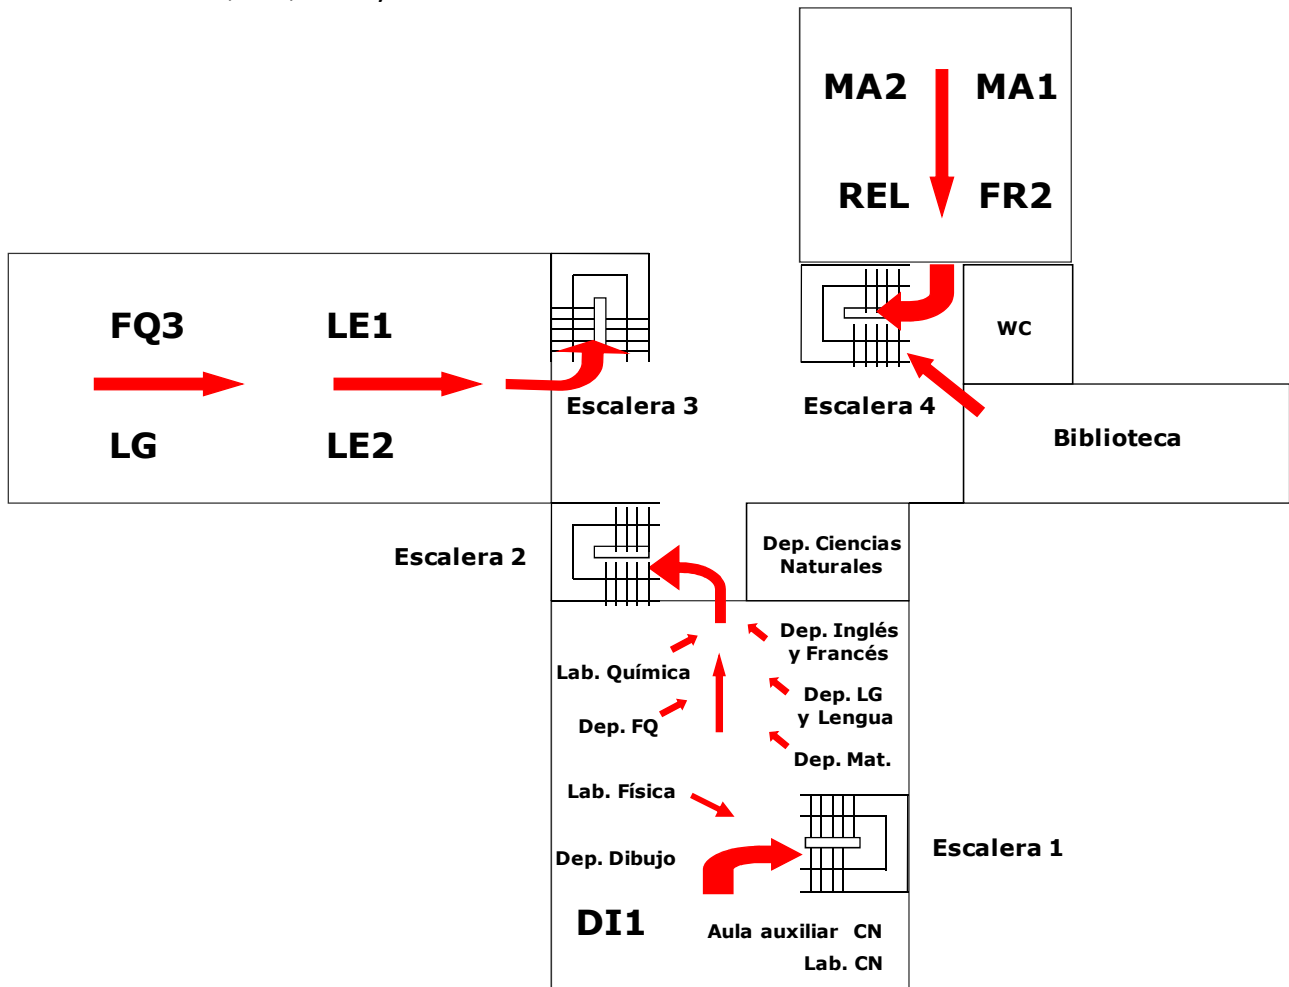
MA2
MA1
REL
FR2

FQ3
LE1
LG
LE2

Escalera 3
Escalera 4
WC
Biblioteca

Escalera 2
Dep. Ciencias Naturales

Lab. Química
Dep. FQ
Dep. Inglés y Francés
Dep. LG y Lengua
Dep. Mat.
Lab. Física
Dep. Dibujo
Escalera 1
DI1
Aula auxiliar CN
Lab. CN